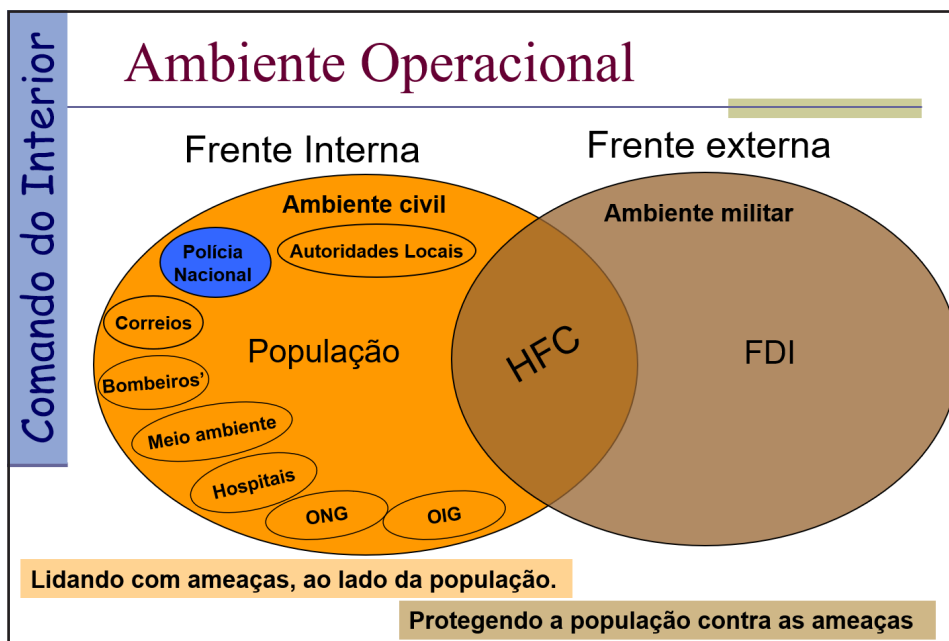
Comando do Interior

Ambiente Operacional

Frente Interna

Frente externa

Ambiente civil

Ambiente militar

Polícia Nacional

Autoridades Locais

Correios

População

HFC

FDI

Bombeiros'

Meio ambiente

Hospitais

ONG

OIG

Lidando com ameaças, ao lado da população.

Protegendo a população contra as ameaças